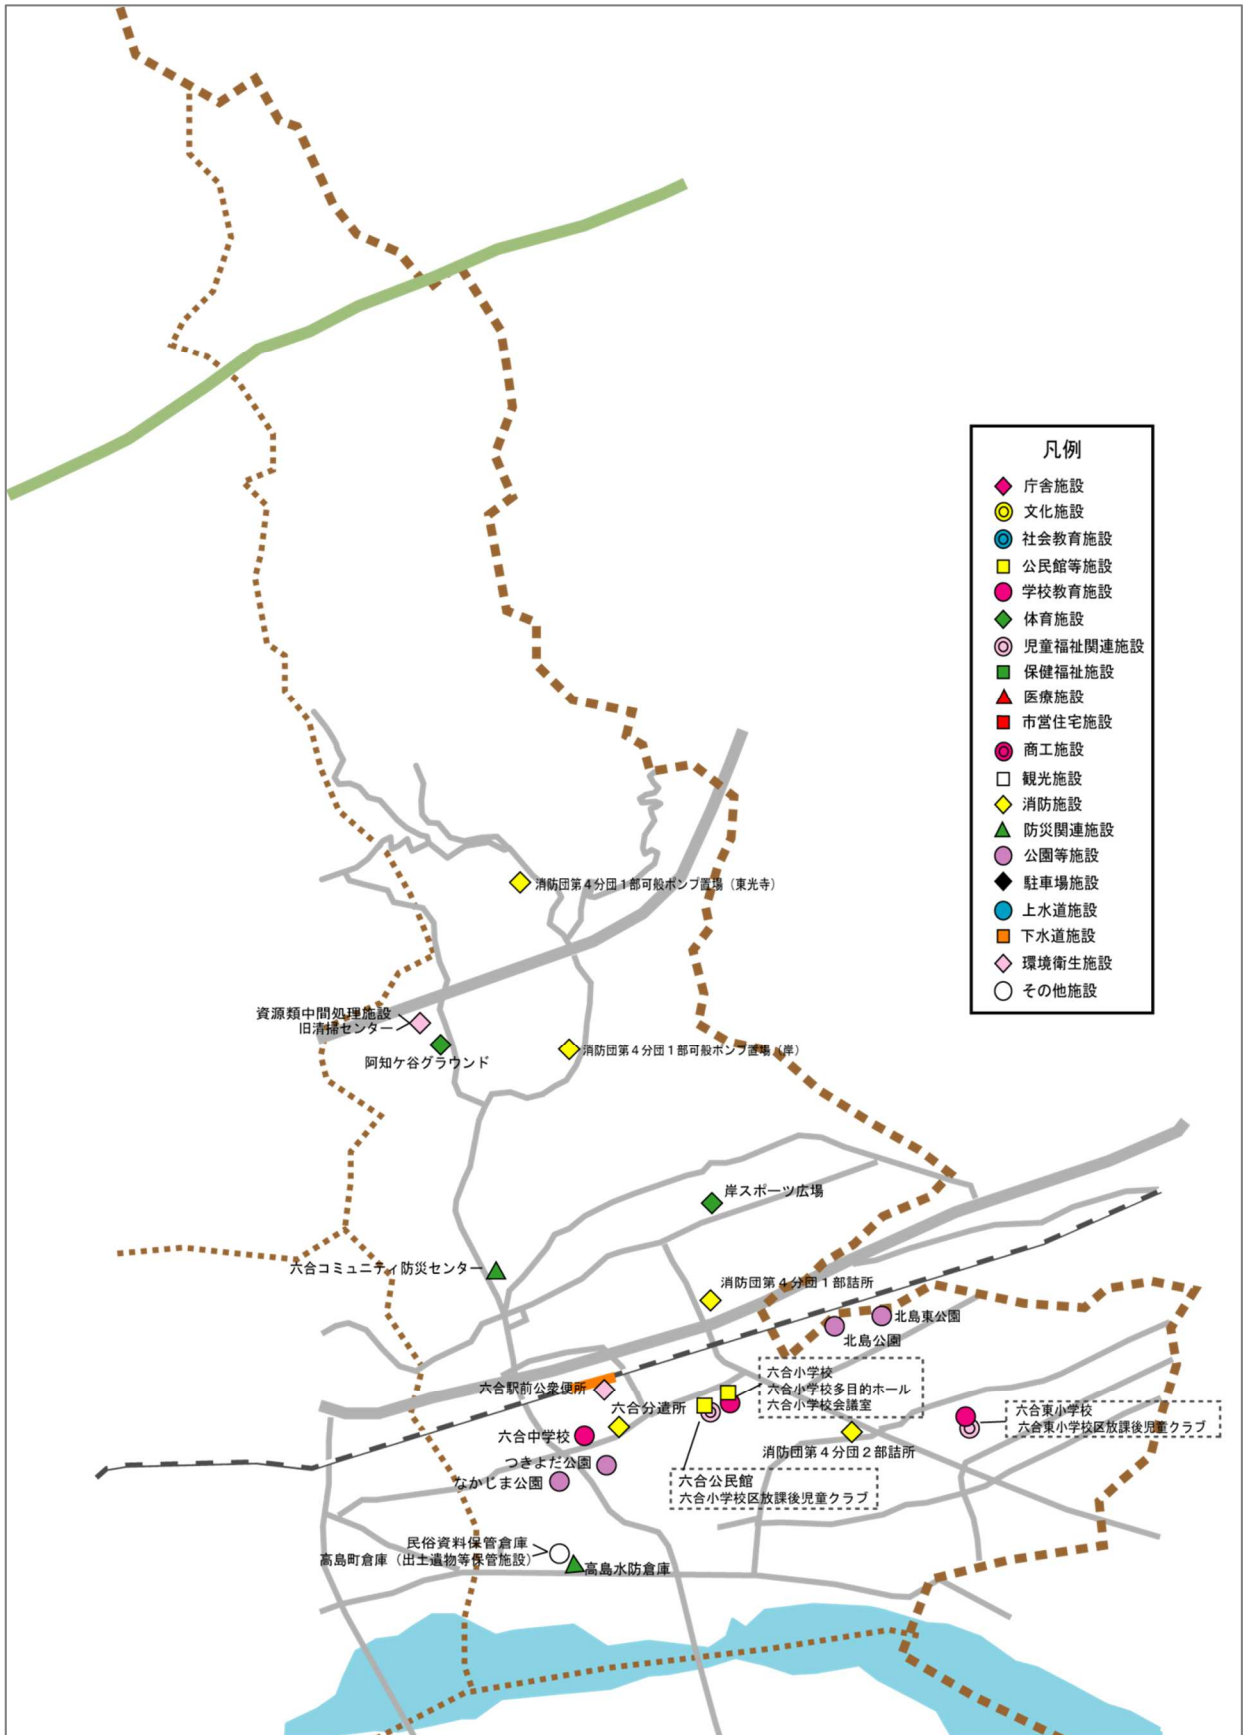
凡例
庁舎施設
文化施設
社会教育施設
公民館等施設
学校教育施設
体育施設
児童福祉関連施設
保健福祉施設
医療施設
市営住宅施設
商工施設
観光施設
消防施設
防災関連施設
公園等施設
駐車場施設
上水道施設
下水道施設
環境衛生施設
その他施設

消防団第４分団１部可般ポンプ置場（東光寺）
資源類中間処理施設
旧清掃センター
阿知ケ谷グラウンド
消防団第４分団１部可般ポンプ置場（岸）
岸スポーツ広場
六合コミュニティ防災センター
消防団第４分団１部詰所
北島東公園
北島公園
六合小学校
六合小学校多目的ホール
六合小学校会議室
六合東小学校
六合東小学校区放課後児童クラブ
六合駅前公衆便所
六合分遣所
六合中学校
消防団第４分団２部詰所
つきよだ公園
なかじま公園
六合公民館
六合小学校区放課後児童クラブ
民俗資料保管倉庫
高島町倉庫（出土遺物等保管施設）
高島水防倉庫